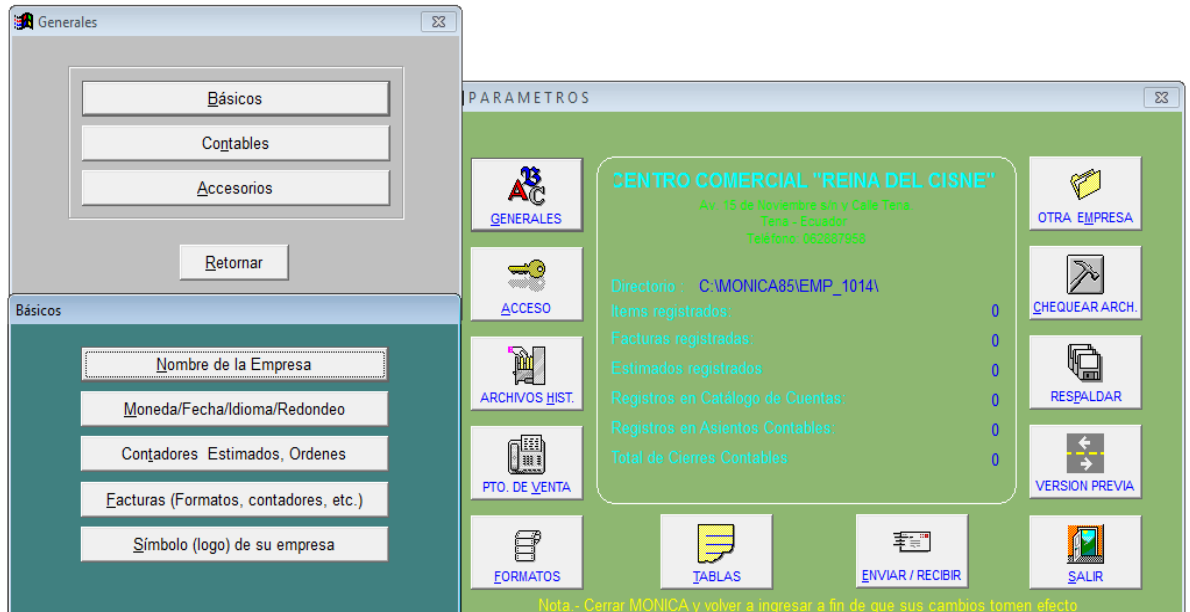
Generales

Básicos

Contables

Accesorios

Retornar

Básicos

Nombre de la Empresa

Moneda/Fecha/Idioma/Redondeo

Contadores Estimados, Ordenes

Facturas (Formatos, contadores, etc.)

Símbolo (logo) de su empresa

PARAMETROS

GENERALES

ACCESO

ARCHIVOS HIST.

PTO. DE VENTA

FORMATOS

CENTRO COMERCIAL "REINA DEL CISNE"
Av. 15 de Noviembre s/n y Calle Tena
Tena - Ecuador
Teléfono: 062887956

Directorio: C:\MONICA85\EMP_1014\
Items registrados: 0
Facturas registradas: 0
Estimados registrados: 0
Registros en Catálogo de Cuentas: 0
Registros en Asientos Contables: 0
Total de Cierres Contables 0

TABLAS

ENVIAR / RECIBIR

OTRA EMPRESA

CHEQUEAR ARCH.

RESPALDAR

VERSION PREVIA

SALIR

Nota - Cerrar MONICA y volver a ingresar a fin de que sus cambios tomen efecto